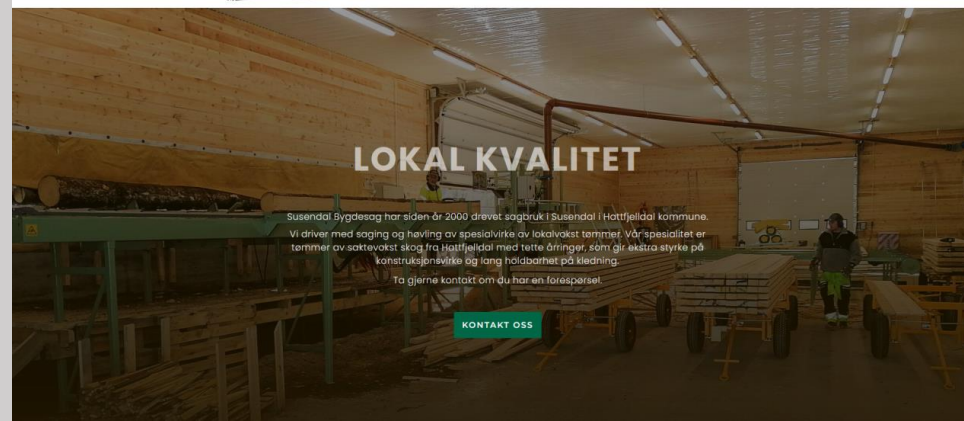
LOKAL KVALITET

Susendal Bygdesag har siden år 2000 drevet sagbruk i Susendal i Hattfjelldal kommune.

Vi driver med saging og høvling av spesialvirke av lokalvokst tømmer. Vår spesialitet er tømmer av saktevokst skog fra Hattfjelldal med tette årringer, som gir ekstra styrke på konstruksjonsvirke og lang holdbarhet på kledning.

Ta gjerne kontakt om du har en forespørsel.

KONTAKT OSS